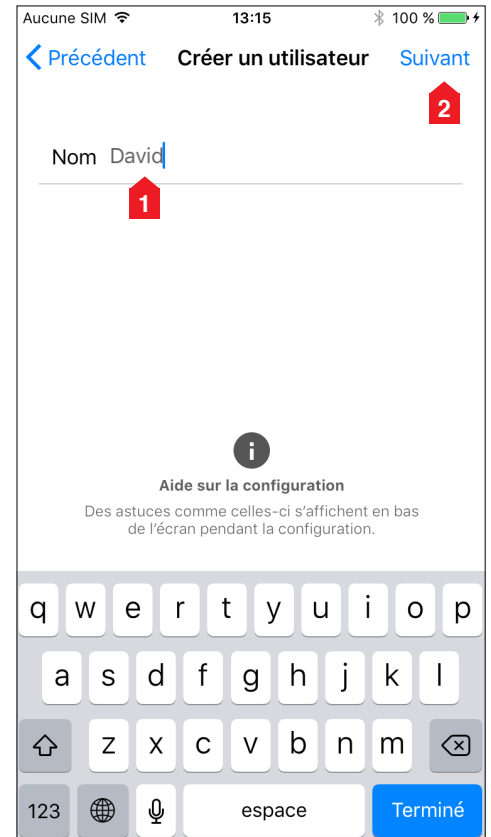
Aucune SIM 13:15 100 %

Précédent Créer un utilisateur Suivant

2

Nom David

1

i

Aide sur la configuration

Des astuces comme celles-ci s'affichent en bas de l'écran pendant la configuration.

q w e r t y u i o p

a s d f g h j k l

z x c v b n m

123 espace Terminé